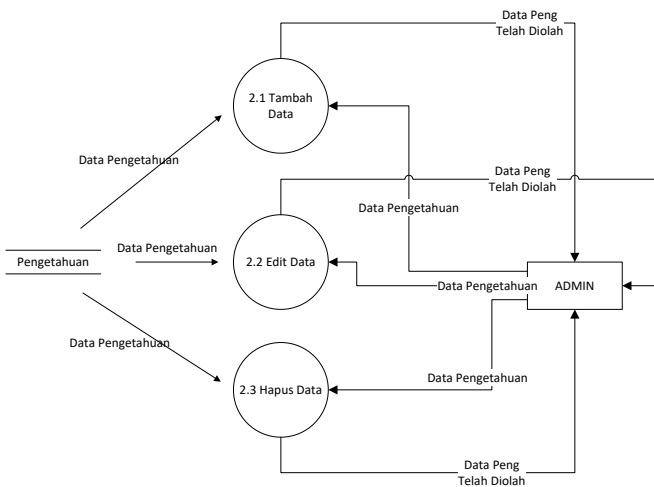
Data Peng
Telah Diolah

2.1 Tambah Data

Data Pengetahuan

Data Peng
Telah Diolah

Data Pengetahuan

Pengetahuan

Data Pengetahuan

2.2 Edit Data

Data Pengetahuan

ADMIN

Data Pengetahuan

Data Pengetahuan

2.3 Hapus Data

Data Peng
Telah Diolah